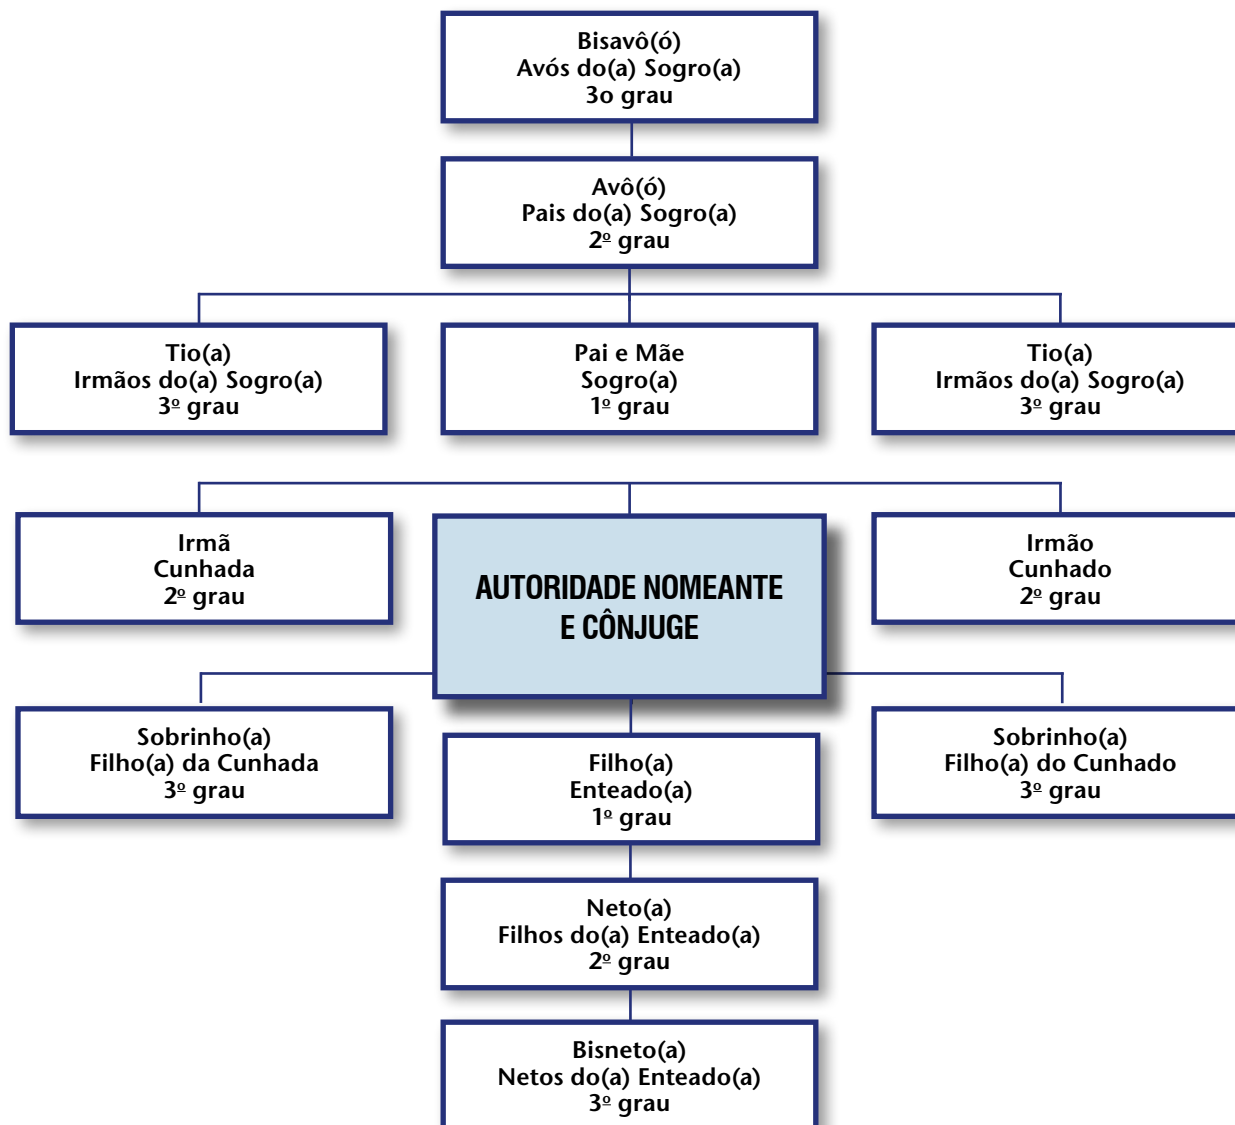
Bisavô(ó)
Avós do(a) Sogro(a)
3o grau

Avô(ó)
Pais do(a) Sogro(a)
2º grau

Tio(a)
Irmãos do(a) Sogro(a)
3º grau

Pai e Mãe
Sogro(a)
1º grau

Tio(a)
Irmãos do(a) Sogro(a)
3º grau

Irmã
Cunhada
2º grau

AUTORIDADE NOMEANTE
E CÔNJUGE

Irmão
Cunhado
2º grau

Sobrinho(a)
Filho(a) da Cunhada
3º grau

Filho(a)
Enteado(a)
1º grau

Sobrinho(a)
Filho(a) do Cunhado
3º grau

Neto(a)
Filhos do(a) Enteado(a)
2º grau

Bisneto(a)
Netos do(a) Enteado(a)
3º grau